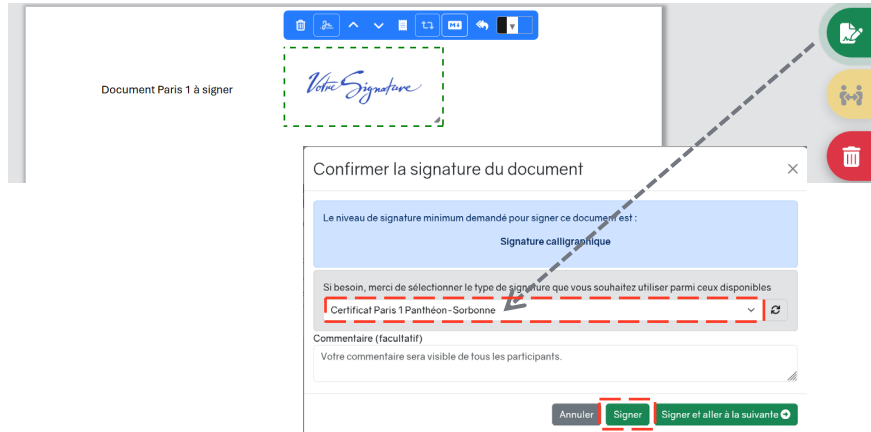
Document Paris 1 à signer

Votre Signature

Confirmer la signature du document

Le niveau de signature minimum demandé pour signer ce document est :

Signature calligraphique

Si besoin, merci de sélectionner le type de signature que vous souhaitez utiliser parmi ceux disponibles

Certificat Paris 1 Panthéon-Sorbonne

Commentaire (facultatif)

Votre commentaire sera visible de tous les participants.

Annuler Signer Signer et aller à la suivante